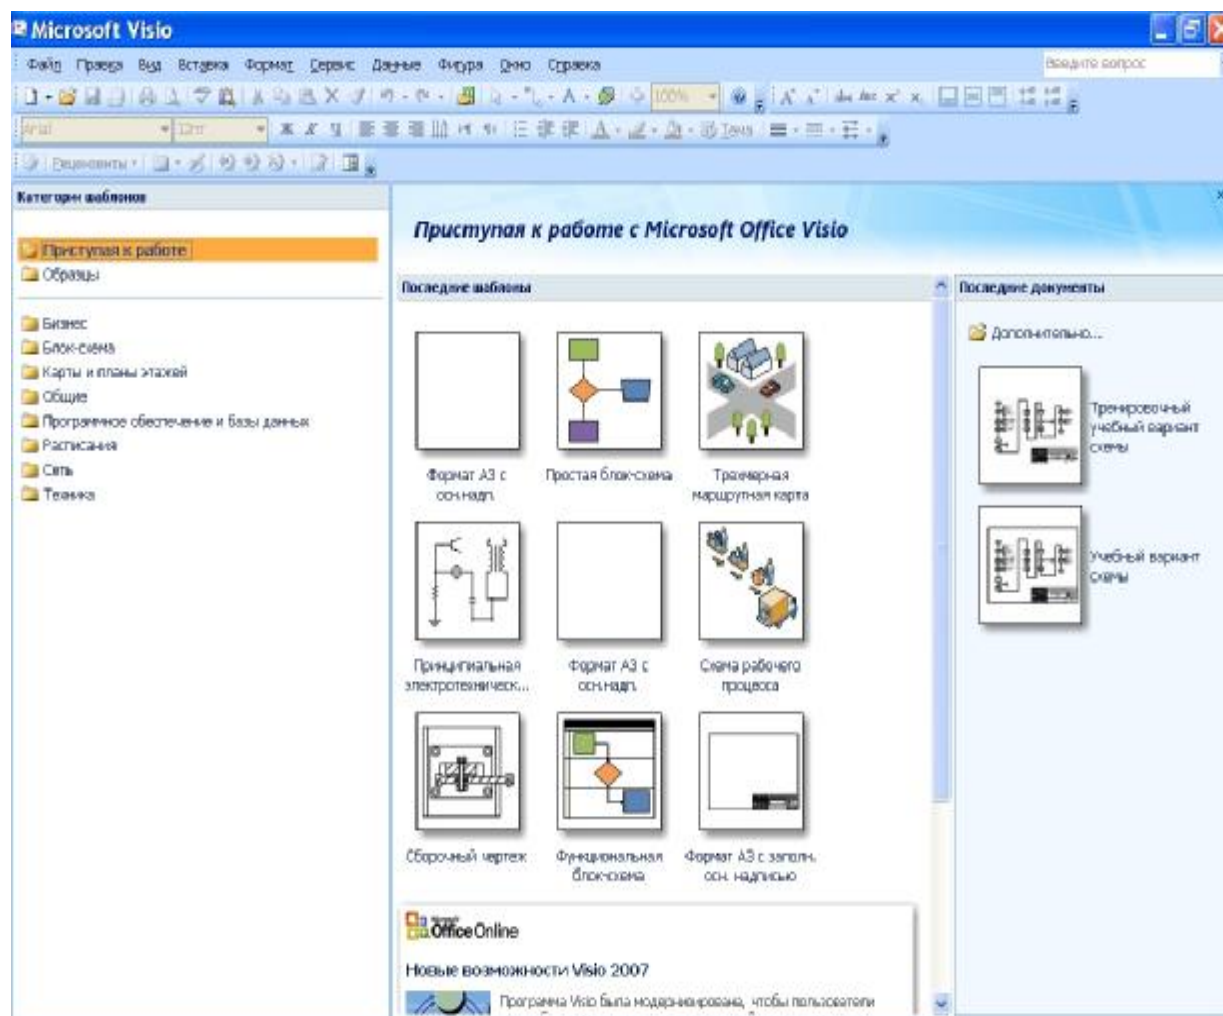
Microsoft Visio

Файл Правка Вид Вставка Формат Сервис Данные Фигура Окно Справка

Введите вопрос

Arial

Реценгенты

Категории шаблонов

Приступая к работе
Образцы

Бизнес
Блок-схема
Карты и планы этажей
Общие
Программное обеспечение и базы данных
Расписания
Сеть
Техника

Приступая к работе с Microsoft Office Visio

Последние шаблоны

Формат А3 с осн.надп.

Простая блок-схема

Трехмерная маршрутная карта

Принципиальная электротехническ...

Формат А3 с осн.надп.

Схема рабочего процесса

Сборочный чертеж

Функциональная блок-схема

Формат А3 с заполн. осн. надписью

Office Online

Новые возможности Visio 2007

Программа Visio была модернизирована, чтобы пользователи

Последние документы

Дополнительно...

Тренировочный учебный вариант схемы

Учебный вариант схемы